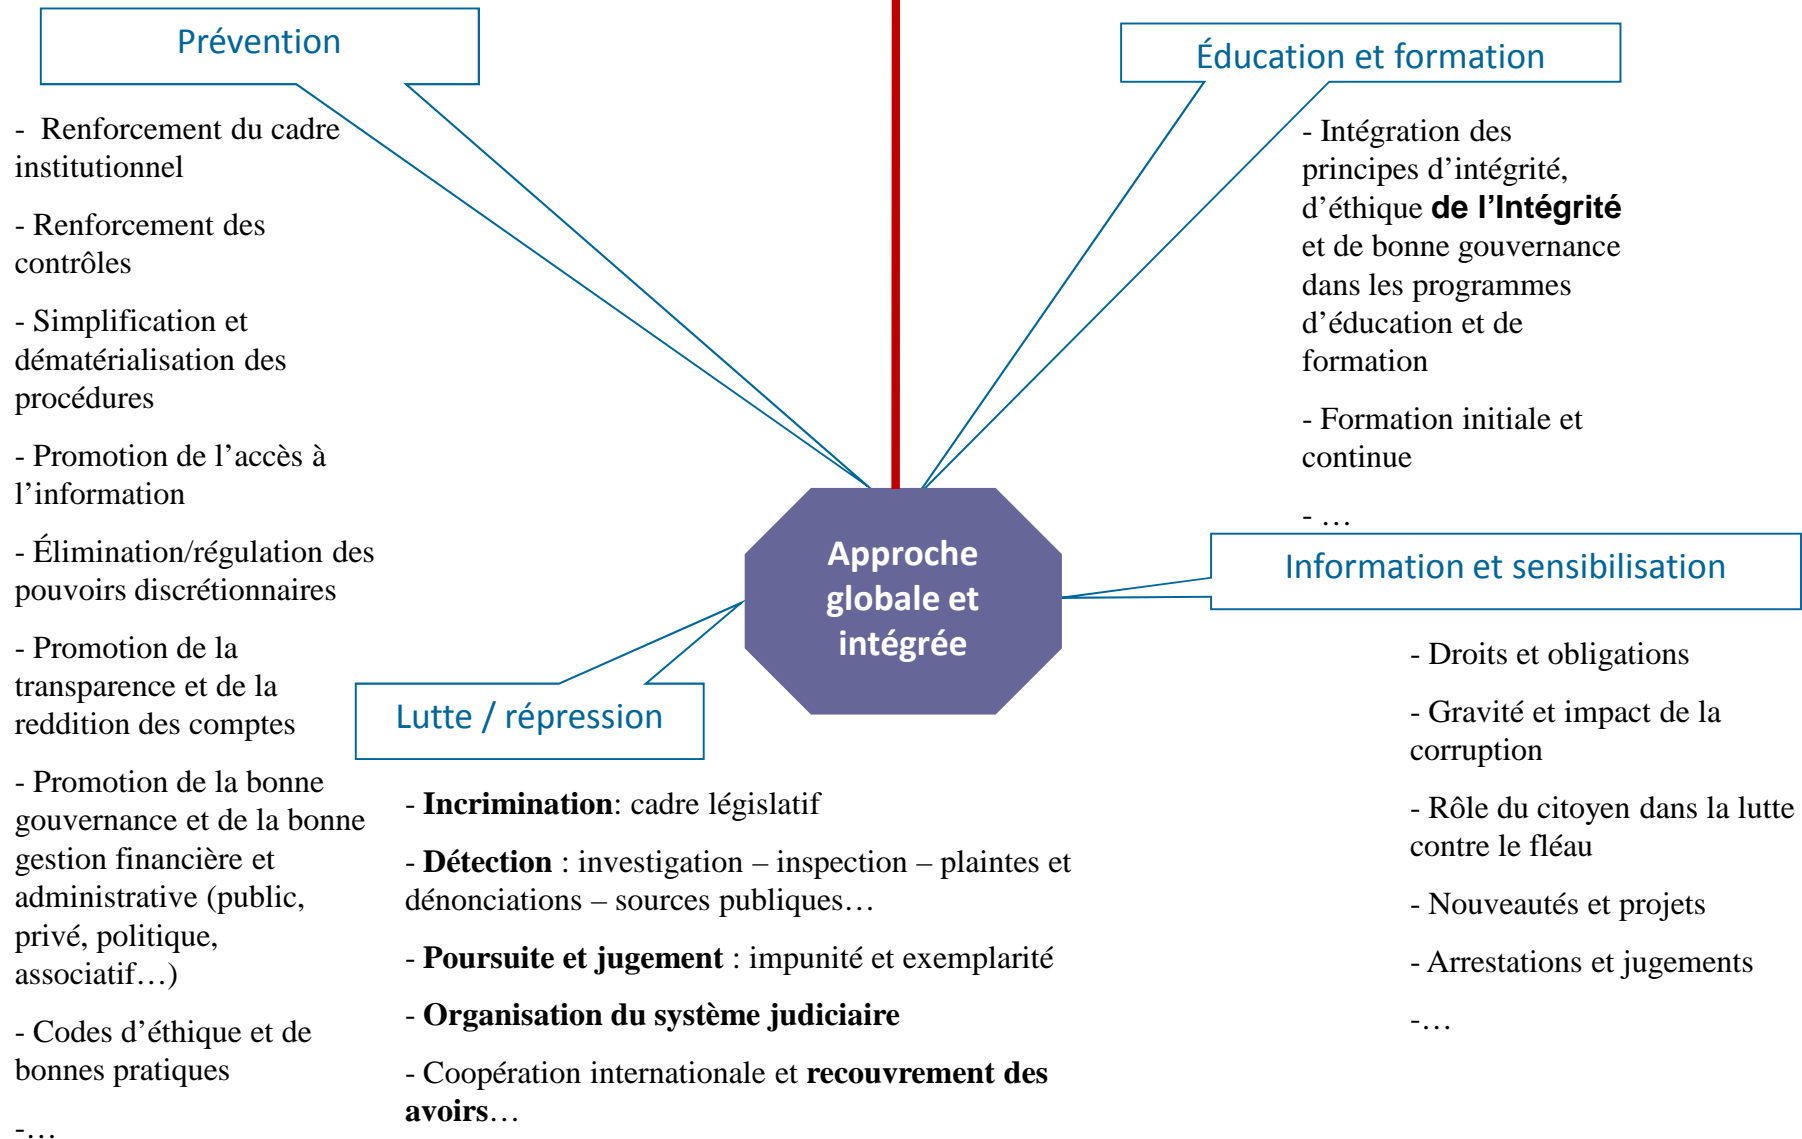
Prévention

- Renforcement du cadre institutionnel

- Renforcement des contrôles

- Simplification et dématérialisation des procédures

- Promotion de l'accès à l'information

- Élimination/régulation des pouvoirs discrétionnaires

- Promotion de la transparence et de la reddition des comptes

- Promotion de la bonne gouvernance et de la bonne gestion financière et administrative (public, privé, politique, associatif…)

- Codes d'éthique et de bonnes pratiques

-…

Éducation et formation

- Intégration des principes d'intégrité, d'éthique **de l'Intégrité** et de bonne gouvernance dans les programmes d'éducation et de formation

- Formation initiale et continue

- …

Approche globale et intégrée

Information et sensibilisation

- Droits et obligations

- Gravité et impact de la corruption

- Rôle du citoyen dans la lutte contre le fléau

- Nouveautés et projets

- Arrestations et jugements

-…

Lutte / répression

- **Incrimination**: cadre législatif

- **Détection** : investigation – inspection – plaintes et dénonciations – sources publiques…

- **Poursuite et jugement** : impunité et exemplarité

- **Organisation du système judiciaire**

- Coopération internationale et **recouvrement des avoirs**…